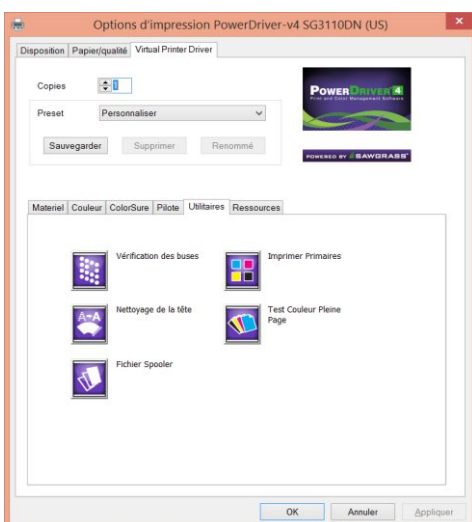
Options d'impression PowerDriver-v4 SG3110DN (US)

Disposition | Papier/qualité | Virtual Printer Driver

Copies 1

Preset Personnaliser

Sauvegarder | Supprimer | Renommé

POWERDRIVER 4
Print and Color Management Software

POWERED BY SAWGRASS

Materiel | Couleur | ColorSure | Pilote | Utilitaires | Ressources

Vérification des buses

Imprimer Primaires

Nettoyage de la tête

Test Couleur Pleine Page

Fichier Spooler

OK | Annuler | Appliquer